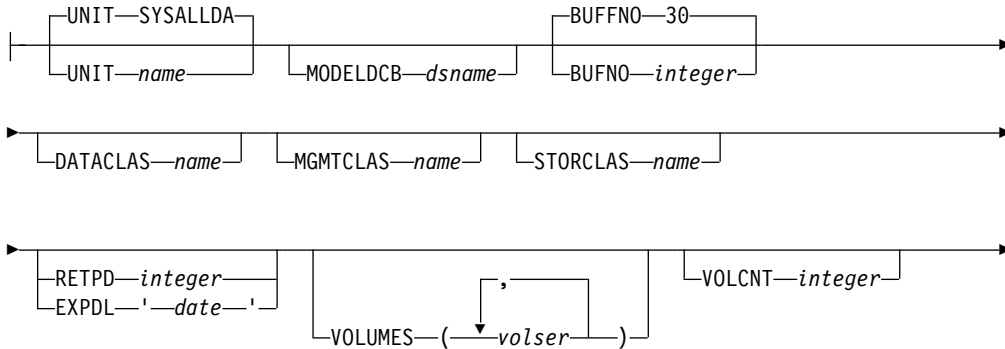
UNIT—SYSALLDA

UNIT—*name*

MODELDCB—*dsname*

BUFFNO—30

BUFNO—*integer*

DATACLAS—*name*

MGMTCLAS—*name*

STORCLAS—*name*

RETPD—*integer*

EXPDL—'—*date*—'

VOLUMES—(—*volser*—)

,

VOLCNT—*integer*